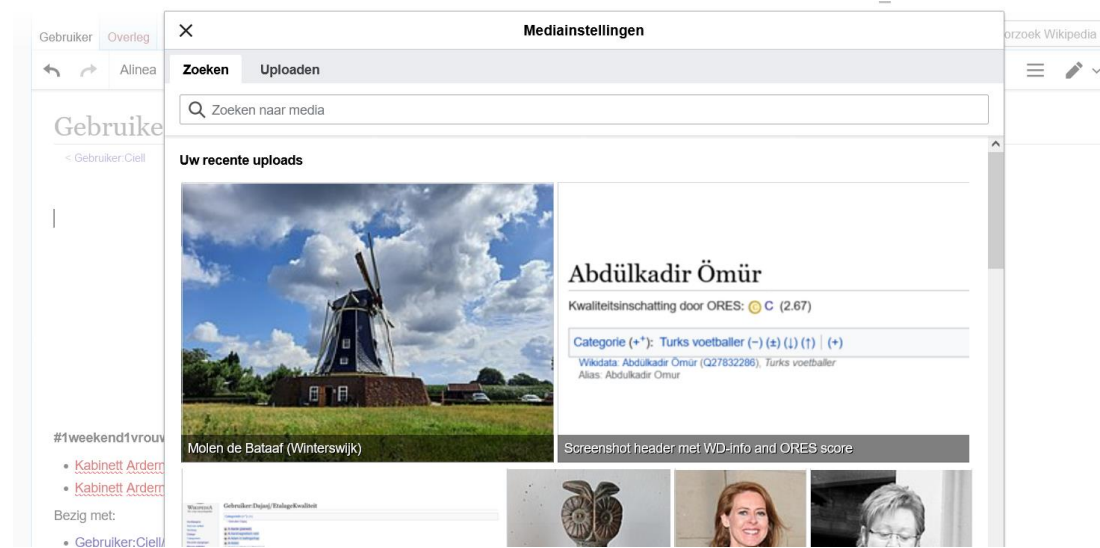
Gebruiker Overleg

Alinea

Gebruike

< Gebruiker:Ciell

#1weekend1vrouw

- Kabinett Arderr
- Kabinett Arderr

Bezig met:

- Gebruiker:Ciell/

orzoek Wikipedia

×

Mediainstellingen

Zoeken Uploaden

Zoeken naar media

Uw recente uploads

Molen de Bataaf (Winterswijk)

Abdülkadir Ömür

Kwaliteitsinschatting door ORES: C (2.67)

Categorie (+⁺): Turks voetballer (−) (±) (↓) (↑) | (+)

Wikidata: Abdülkadir Ömür (Q27832286), Turks voetballer

Alias: Abdulkadir Omur

Screenshot header met WD-info and ORES score

Gebruiker:Dajasj/EtalageKwaliteit